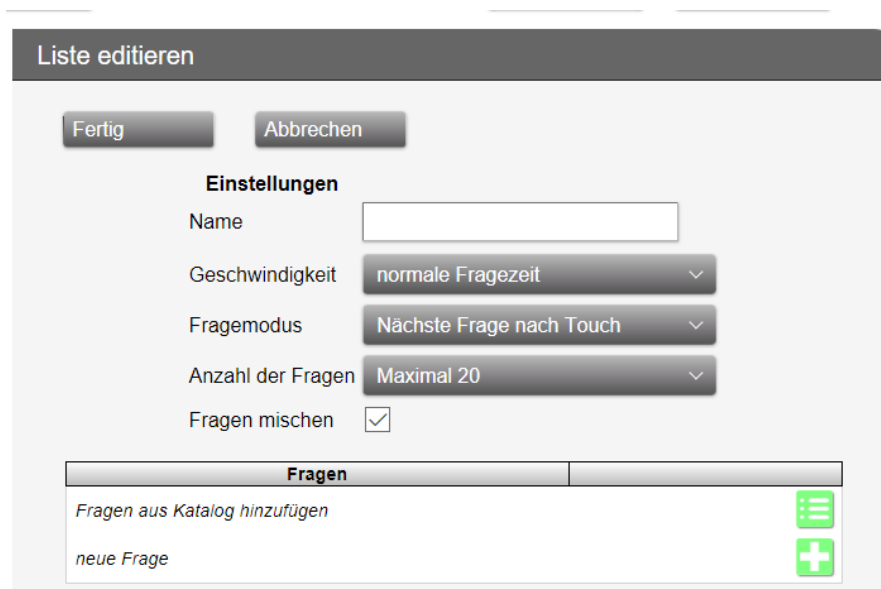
Liste editieren

Fertig

Abbrechen

Einstellungen

Name

Geschwindigkeit normale Fragezeit

Fragemodus Nächste Frage nach Touch

Anzahl der Fragen Maximal 20

Fragen mischen

| Fragen | |
|---|---|
| Fragen aus Katalog hinzufügen | |
| neue Frage | |